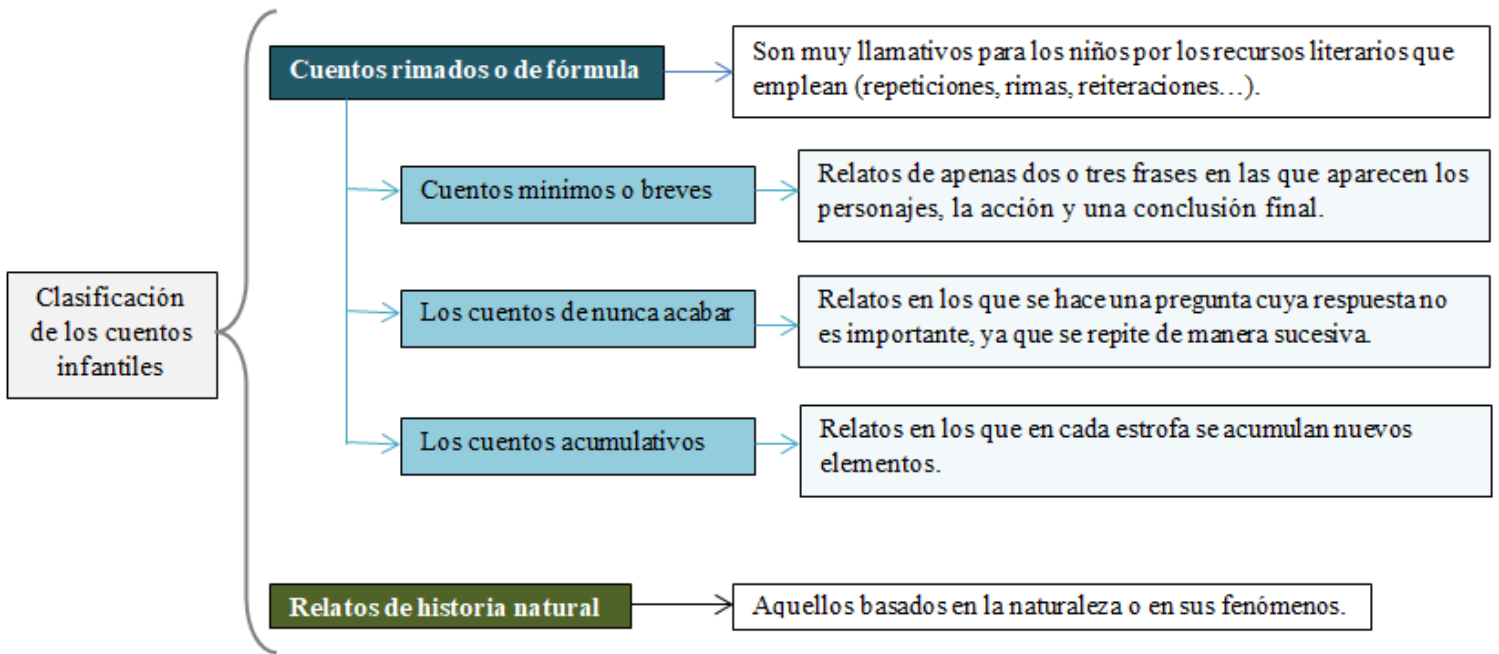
Clasificación de los cuentos infantiles

Cuentos rimados o de fórmula

Son muy llamativos para los niños por los recursos literarios que emplean (repeticiones, rimas, reiteraciones…).

Cuentos minimos o breves

Relatos de apenas dos o tres frases en las que aparecen los personajes, la acción y una conclusión final.

Los cuentos de nunca acabar

Relatos en los que se hace una pregunta cuya respuesta no es importante, ya que se repite de manera sucesiva.

Los cuentos acumulativos

Relatos en los que en cada estrofa se acumulan nuevos elementos.

Relatos de historia natural

Aquellos basados en la naturaleza o en sus fenómenos.